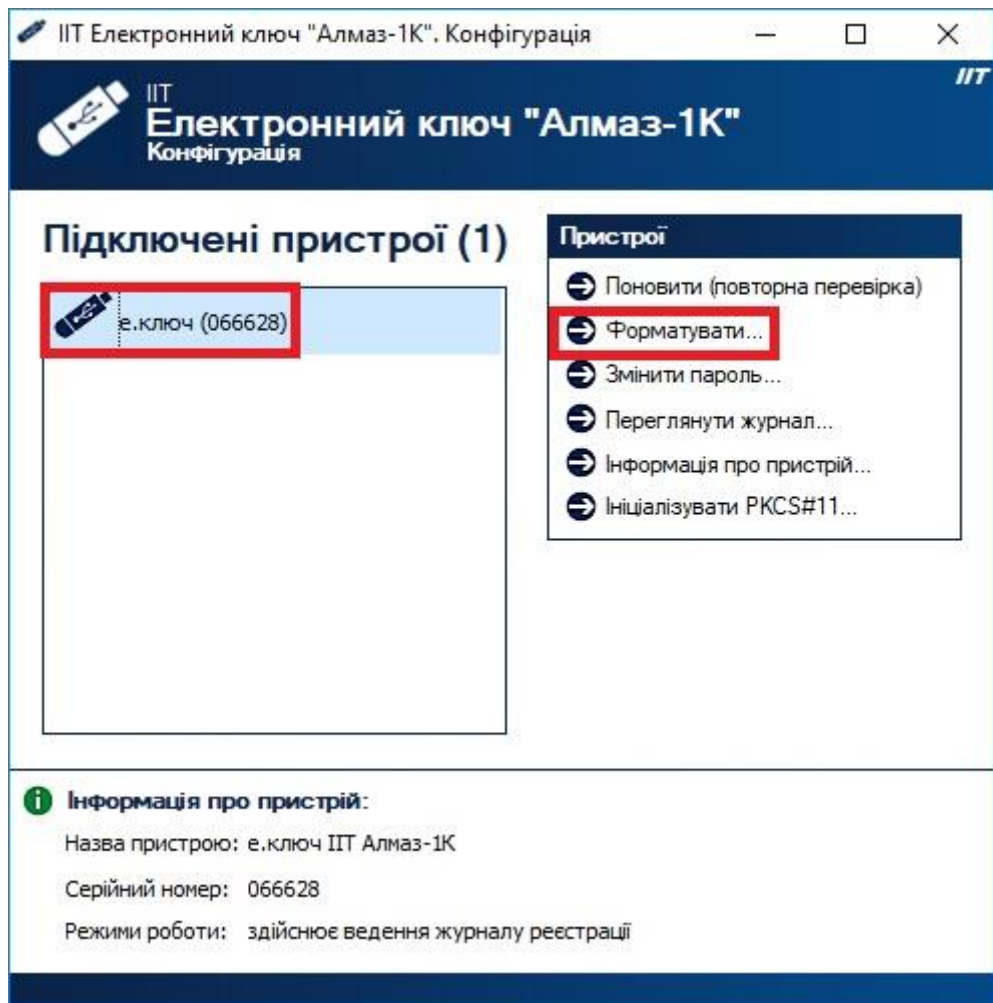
ІІТ Електронний ключ "Алмаз-1К". Конфігурація

ІІТ

ІІТ
Електронний ключ "Алмаз-1К"
Конфігурація

Підключені пристрої (1)

е.ключ (066628)

Пристрої

Поновити (повторна перевірка)

Форматувати...

Змінити пароль...

Переглянути журнал...

Інформація про пристрій...

Ініціалізувати PKCS#11...

Інформація про пристрій:

Назва пристрою: е.ключ ІІТ Алмаз-1К

Серійний номер: 066628

Режими роботи: здійснює ведення журналу реєстрації